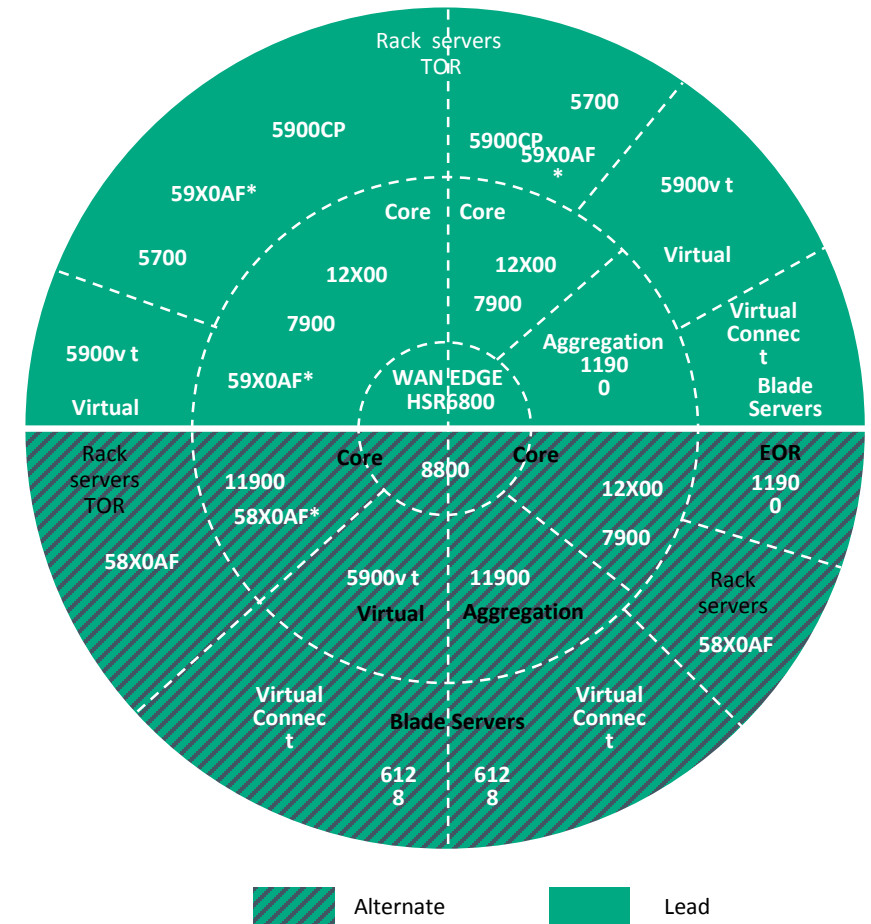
Rack servers TOR

5900CP

59X0AF*

5700

5900v t

Virtual

5900CP

59X0AF *

5700

5900v t

Virtual

Virtual Connect

Blade Servers

Core

12X00

7900

59X0AF*

Core

12X00

7900

Aggregation 11900

WAN EDGE HSR6800

Rack servers TOR

11900

Core

8800

Core

58X0AF*

58X0AF

12X00

7900

EOR

11900

5900v t

Virtual

11900

Aggregation

Rack servers

58X0AF

Virtual Connect

Blade Servers

Virtual Connect

6128

6128

Alternate

Lead